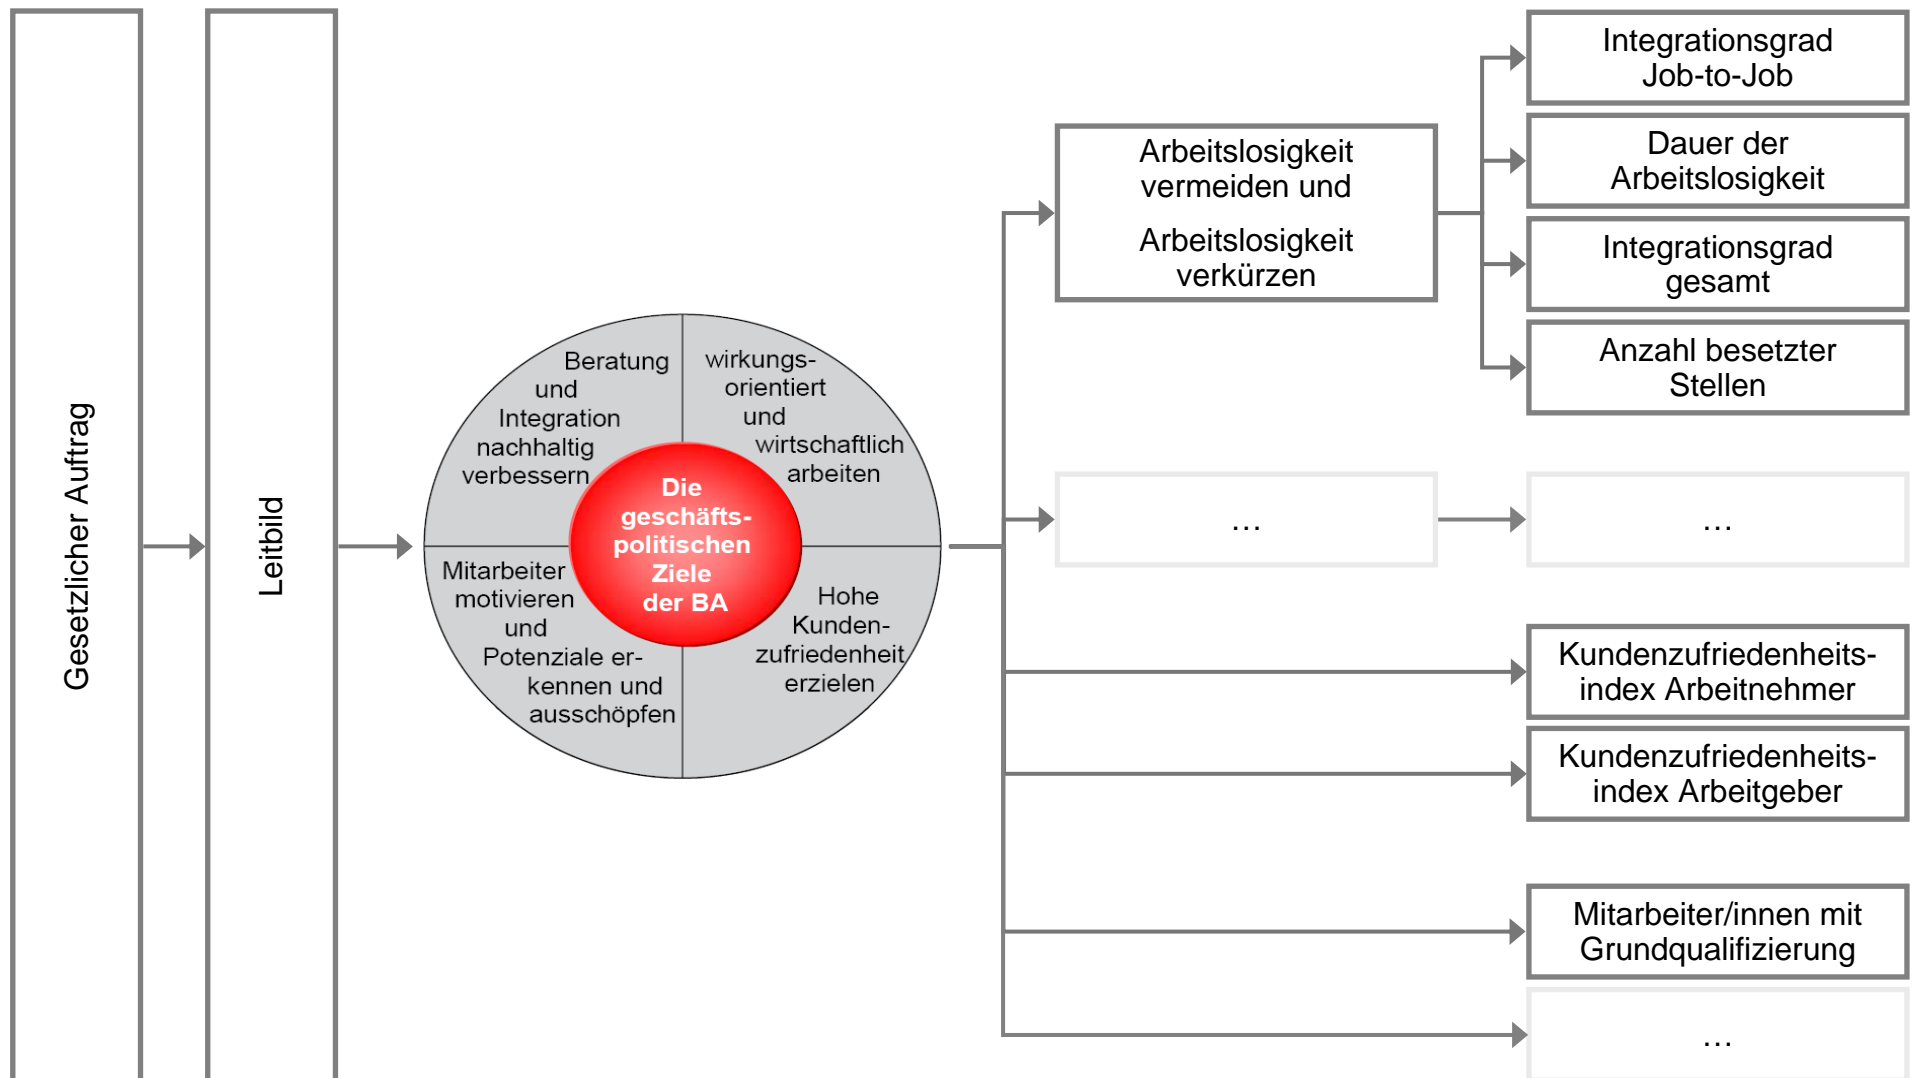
Gesetzlicher Auftrag

Leitbild

Beratung und Integration nachhaltig verbessern

wirkungsorientiert und wirtschaftlich arbeiten

Die geschäftspolitischen Ziele der BA

Mitarbeiter motivieren und Potenziale erkennen und ausschöpfen

Hohe Kundenzufriedenheit erzielen

Arbeitslosigkeit vermeiden und

Arbeitslosigkeit verkürzen

Integrationsgrad Job-to-Job

Dauer der Arbeitslosigkeit

Integrationsgrad gesamt

Anzahl besetzter Stellen

…

…

Kundenzufriedenheitsindex Arbeitnehmer

Kundenzufriedenheitsindex Arbeitgeber

Mitarbeiter/innen mit Grundqualifizierung

…